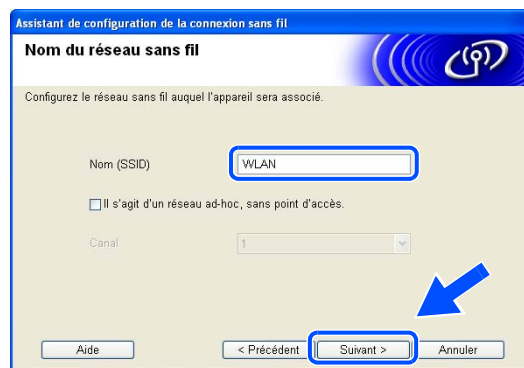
Assistant de configuration de la connexion sans fil

Nom du réseau sans fil

Configurez le réseau sans fil auquel l'appareil sera associé.

Nom (SSID)

WLAN

Il s'agit d'un réseau ad-hoc, sans point d'accès.

Canal

1

Aide

< Précédent

Suivant >

Annuler